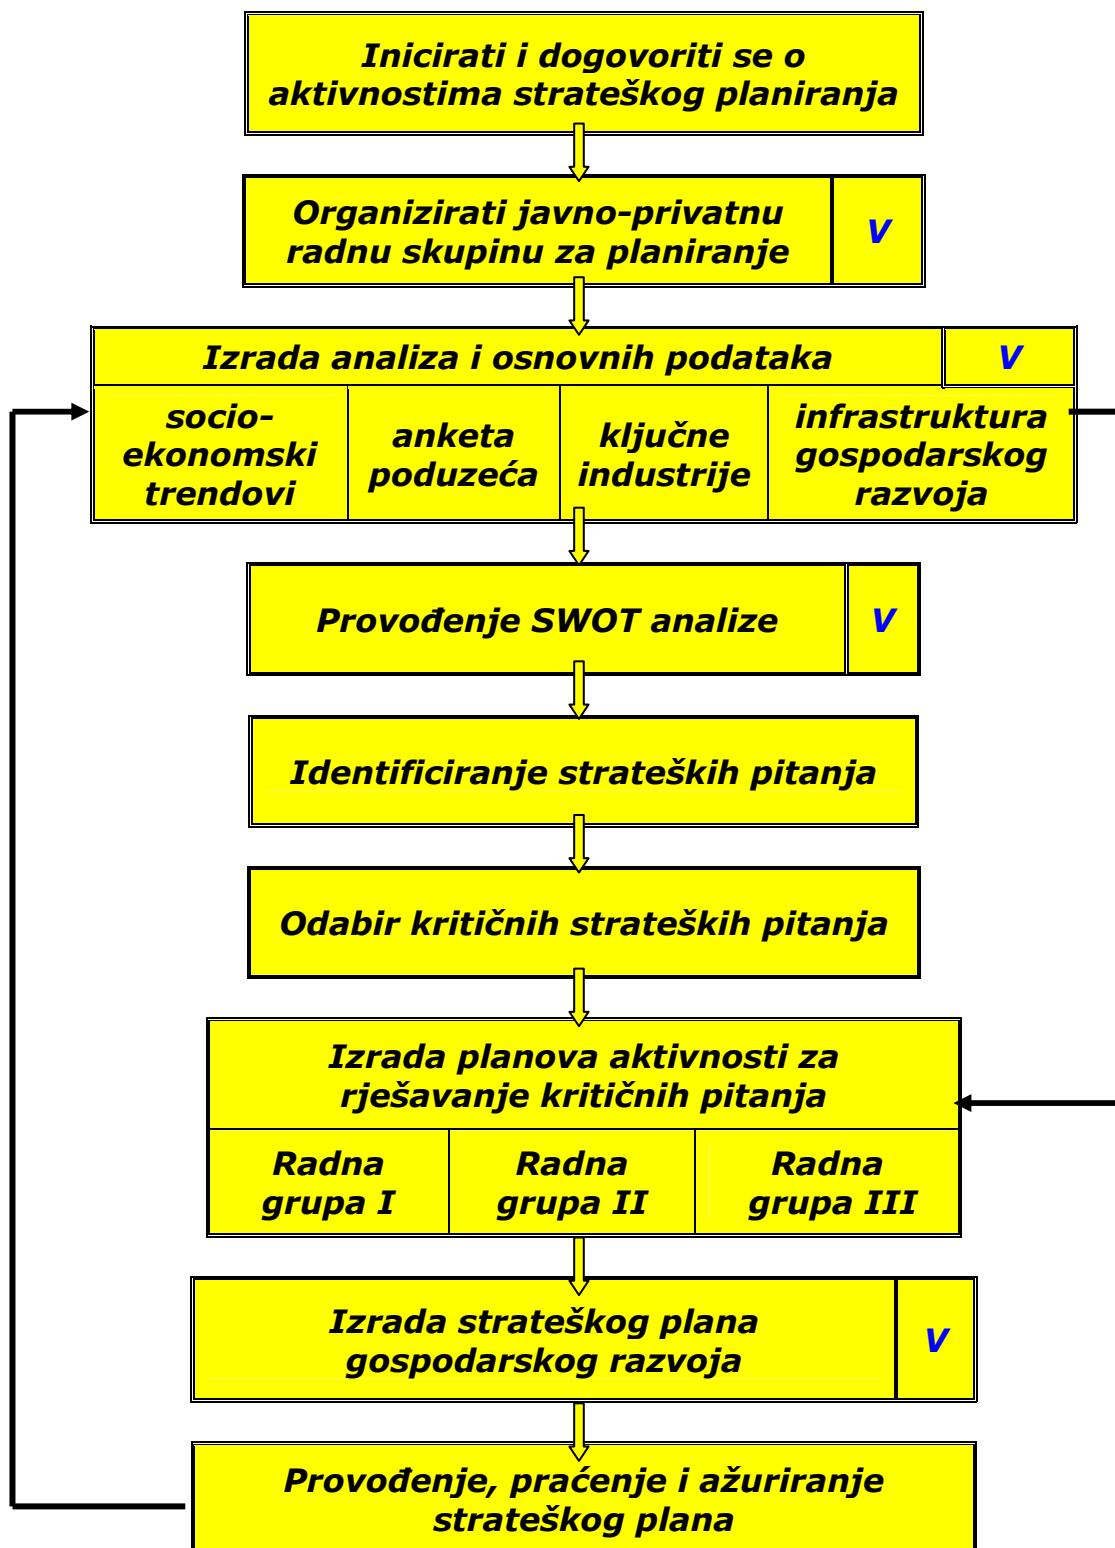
Inicirati i dogovoriti se o aktivnostima strateškog planiranja

Organizirati javno-privatnu radnu skupinu za planiranje

V

Izrada analiza i osnovnih podataka

V

socio-ekonomski trendovi

anketa poduzeća

ključne industrije

infrastruktura gospodarskog razvoja

Provođenje SWOT analize

V

Identificiranje strateških pitanja

Odabir kritičnih strateških pitanja

Izrada planova aktivnosti za rješavanje kritičnih pitanja

Radna grupa I

Radna grupa II

Radna grupa III

Izrada strateškog plana gospodarskog razvoja

V

Provođenje, praćenje i ažuriranje strateškog plana